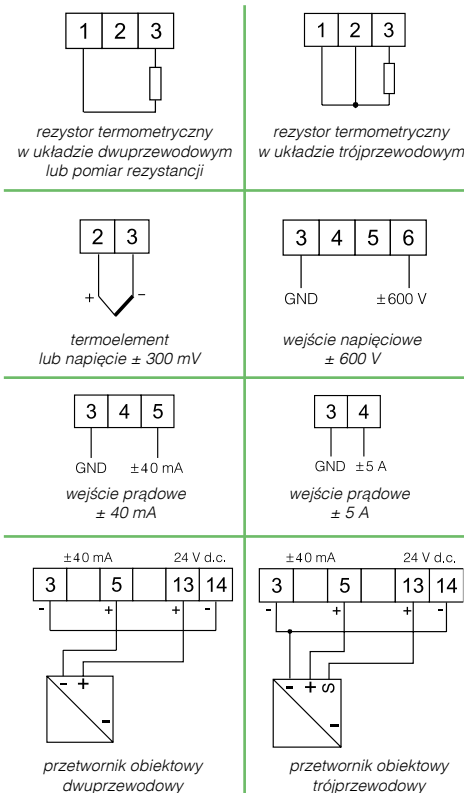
1 2 3

rezystor termometryczny w układzie dwuprzewodowym lub pomiar rezystancji

1 2 3

rezystor termometryczny w układzie trójprzewodowym

2 3
+ −

termoelement lub napięcie ± 300 mV

3 4 5 6
GND ±600 V

wejście napięciowe ± 600 V

3 4 5
GND ±40 mA

wejście prądowe ± 40 mA

3 4
GND ±5 A

wejście prądowe ± 5 A

±40 mA 24 V d.c.
3 5 13 14
- + + -
- +
-

przetwornik obiektowy dwuprzewodowy

±40 mA 24 V d.c.
3 5 13 14
- + + -
- + S
-

przetwornik obiektowy trójprzewodowy